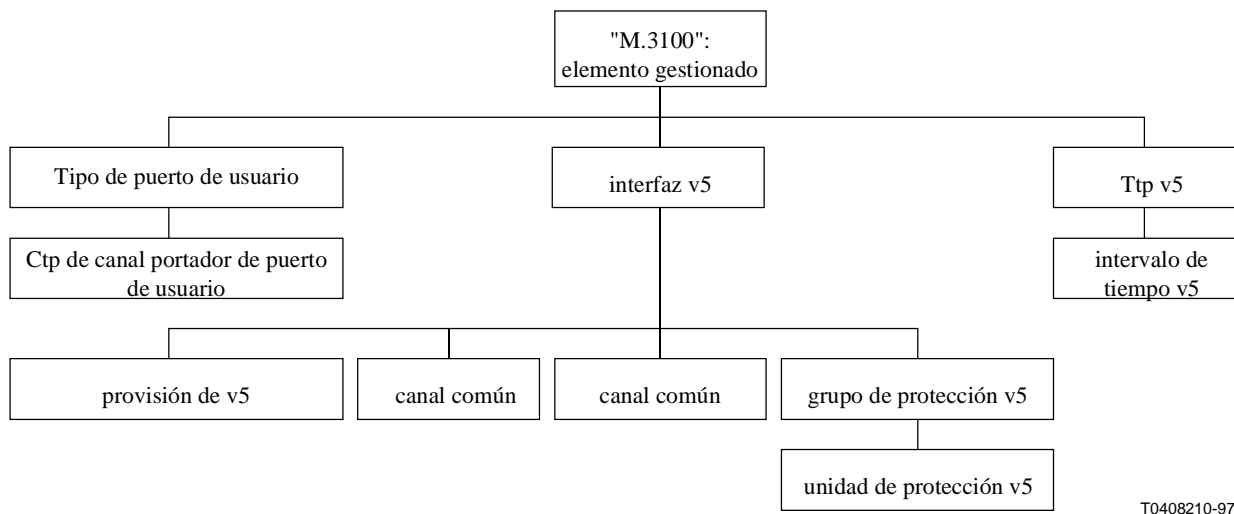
"M.3100":
elemento gestionado

Tipo de puerto de usuario

interfaz v5

Ttp v5

Ctp de canal portador de puerto de usuario

intervalo de tiempo v5

provisión de v5

canal común

canal común

grupo de protección v5

unidad de protección v5

T0408210-97